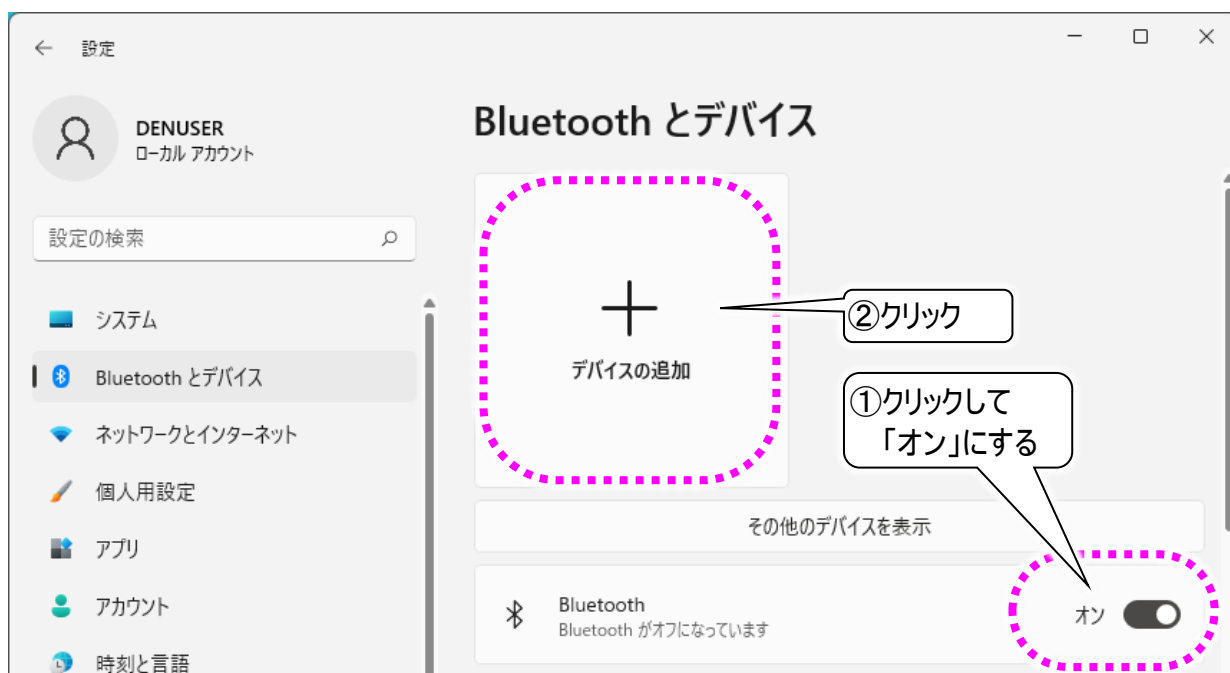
設定

DENUSER
ローカル アカウント

設定の検索

システム
Bluetooth とデバイス
ネットワークとインターネット
個人用設定
アプリ
アカウント
時刻と言語

Bluetooth とデバイス

デバイスの追加

②クリック

①クリックして「オン」にする

その他のデバイスを表示

Bluetooth
Bluetooth がオフになっています
オン